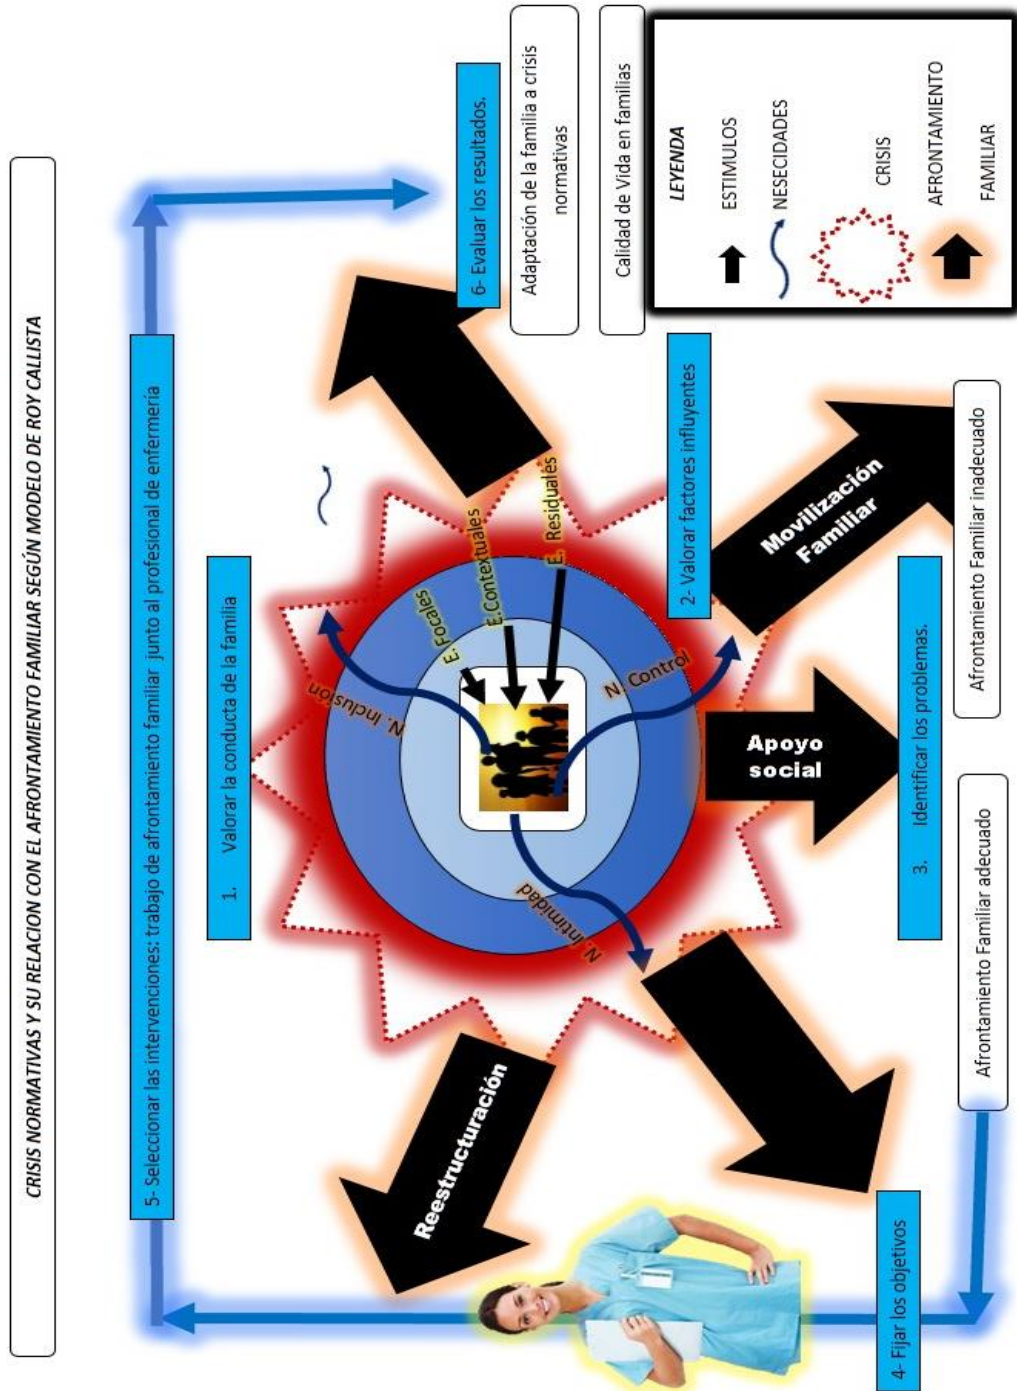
CRISIS NORMATIVAS Y SU RELACION CON EL AFRONTAMIENTO FAMILIAR SEGÚN MODELO DE ROY CALLISTA

5- Seleccionar las intervenciones: trabajo de afrontamiento familiar junto al profesional de enfermeria

6- Evaluar los resultados.

Adaptación de la familia a crisis normativas

Calidad de Vida en familias

LEYENDA
ESTIMULOS
NESECIDADES
CRISIS
AFRONTAMIENTO FAMILIAR

1. Valorar la conducta de la familia

E. Focales
E.Contextuales
E. Residuales

N. Inclusion
N. Control
N. Intimidad

2- Valorar factores influyentes

Movilización Familiar

Afrontamiento Familiar inadecuado

Apoyo social

3. Identificar los problemas.

Afrontamiento Familiar adecuado

Reestructuración

4- Fijar los objetivos